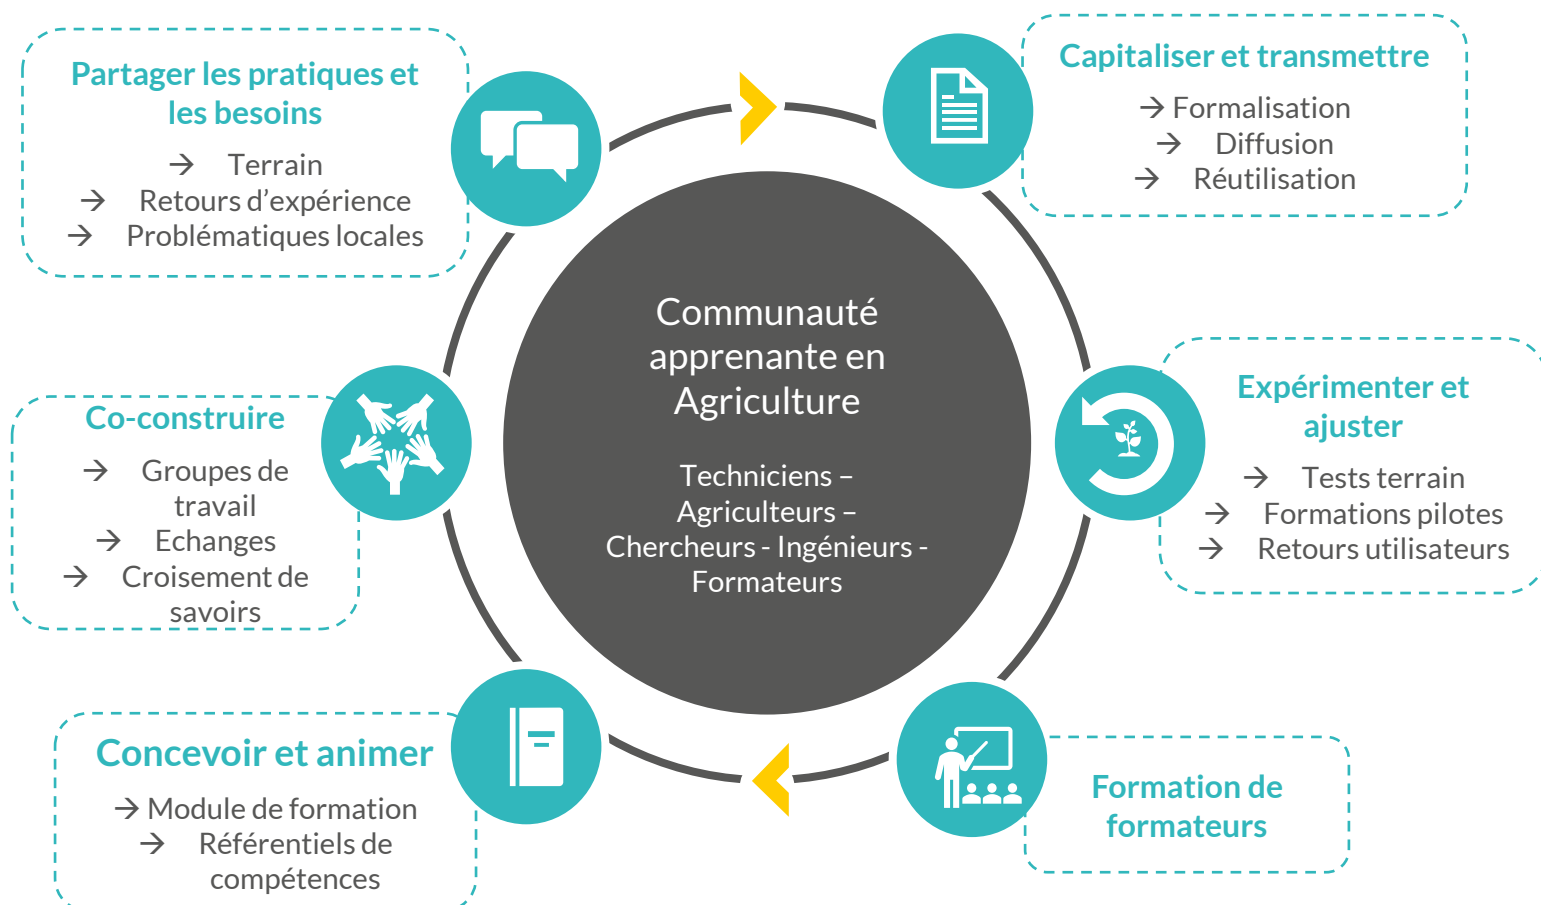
Partager les pratiques et les besoins

→ Terrain
→ Retours d'expérience
→ Problématiques locales

Capitaliser et transmettre

→ Formalisation
→ Diffusion
→ Réutilisation

Communauté apprenante en Agriculture

Techniciens – Agriculteurs – Chercheurs - Ingénieurs - Formateurs

Co-construire

→ Groupes de travail
→ Echanges
→ Croisement de savoirs

Expérimenter et ajuster

→ Tests terrain
→ Formations pilotes
→ Retours utilisateurs

Concevoir et animer

→ Module de formation
→ Référentiels de compétences

Formation de formateurs